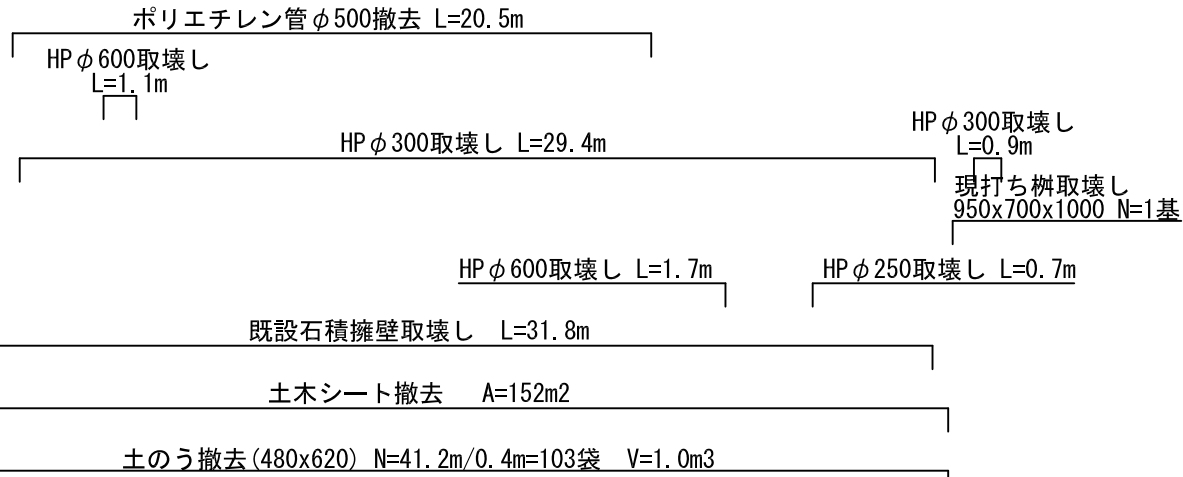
ポリエチレン管$\phi$500撤去 L=20.5m

HP$\phi$600取壊し L=1.1m

HP$\phi$300取壊し L=29.4m

HP$\phi$300取壊し L=0.9m

現打ち桝取壊し 950x700x1000 N=1基

HP$\phi$600取壊し L=1.7m

HP$\phi$250取壊し L=0.7m

既設石積擁壁取壊し L=31.8m

土木シート撤去 A=152m2

土のう撤去(480x620) N=41.2m/0.4m=103袋 V=1.0m3